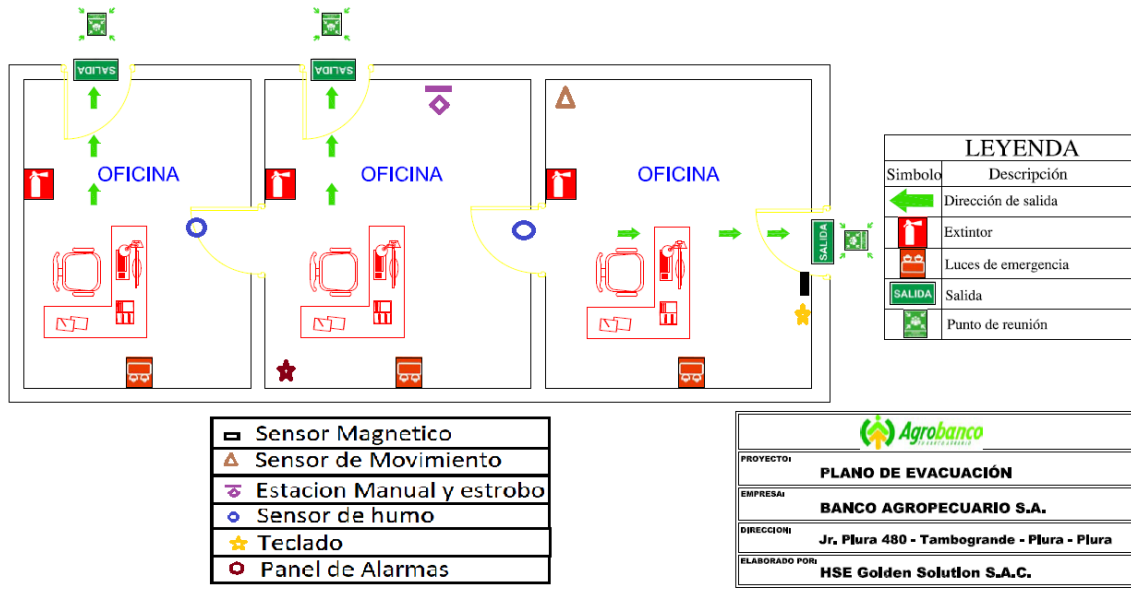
SALIDA

SALIDA

OFICINA

OFICINA

OFICINA

SALIDA

LEYENDA

| Simbolo | Descripción |
|---|---|
| | Dirección de salida |
| | Extintor |
| | Luces de emergencia |
| SALIDA | Salida |
| | Punto de reunión |

| Sensor Magnetico |
|---|
| Sensor de Movimiento |
| Estacion Manual y estrobo |
| Sensor de humo |
| Teclado |
| Panel de Alarmas |

Agrobanco

| | |
|---|---|
| PROYECTO: | PLANO DE EVACUACIÓN |
| EMPRESA: | BANCO AGROPECUARIO S.A. |
| DIRECCION: | Jr. Piura 480 - Tambogrande - Piura - Piura |
| ELABORADO POR: | HSE Golden Solution S.A.C. |